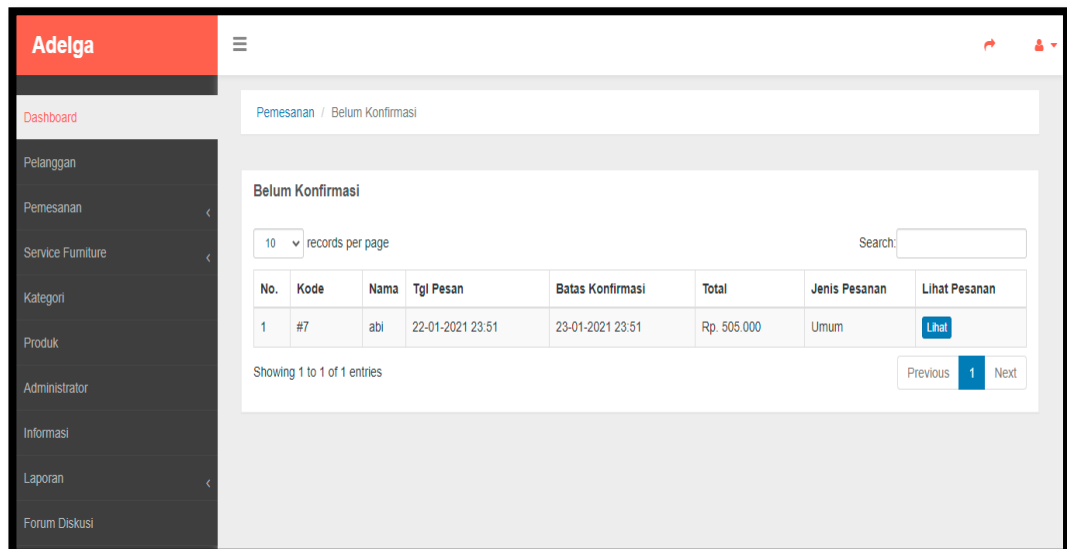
Adelga

Dashboard
Pelanggan
Pemesanan
Service Furniture
Kategori
Produk
Administrator
Informasi
Laporan
Forum Diskusi

Pemesanan / Belum Konfirmasi

Belum Konfirmasi

10 records per page

Search:

| No. | Kode | Nama | Tgl Pesan | Batas Konfirmasi | Total | Jenis Pesanan | Lihat Pesanan |
|---|---|---|---|---|---|---|---|
| 1 | #7 | abi | 22-01-2021 23:51 | 23-01-2021 23:51 | Rp. 505.000 | Umum | Lihat |

Showing 1 to 1 of 1 entries

Previous 1 Next